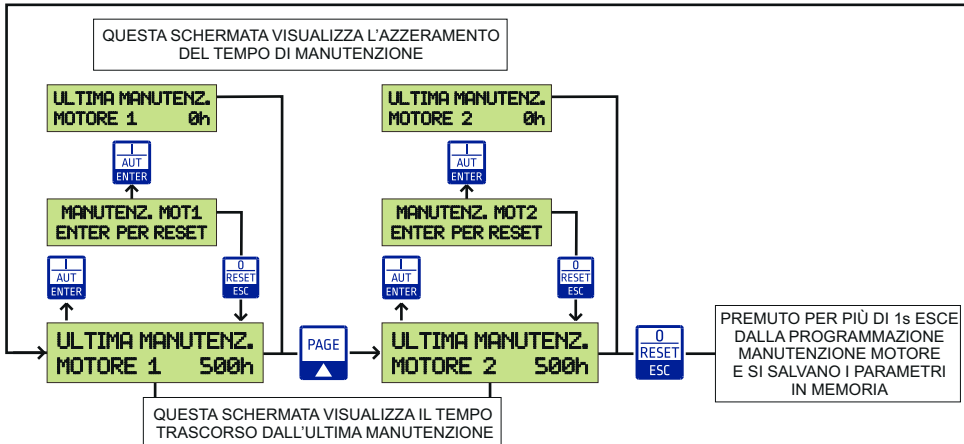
QUESTA SCHERMATA VISUALIZZA L'AZZERAMENTO DEL TEMPO DI MANUTENZIONE

ULTIMA MANUTENZ.
MOTORE 1 0h

I
AUT
ENTER

MANUTENZ. MOT1
ENTER PER RESET

I
AUT
ENTER

0
RESET
ESC

ULTIMA MANUTENZ.
MOTORE 1 500h

PAGE

ULTIMA MANUTENZ.
MOTORE 2 0h

I
AUT
ENTER

MANUTENZ. MOT2
ENTER PER RESET

I
AUT
ENTER

0
RESET
ESC

ULTIMA MANUTENZ.
MOTORE 2 500h

0
RESET
ESC

PREMUTO PER PIÙ DI 1s ESCE DALLA PROGRAMMAZIONE MANUTENZIONE MOTORE E SI SALVANO I PARAMETRI IN MEMORIA

QUESTA SCHERMATA VISUALIZZA IL TEMPO TRASCORSO DALL'ULTIMA MANUTENZIONE